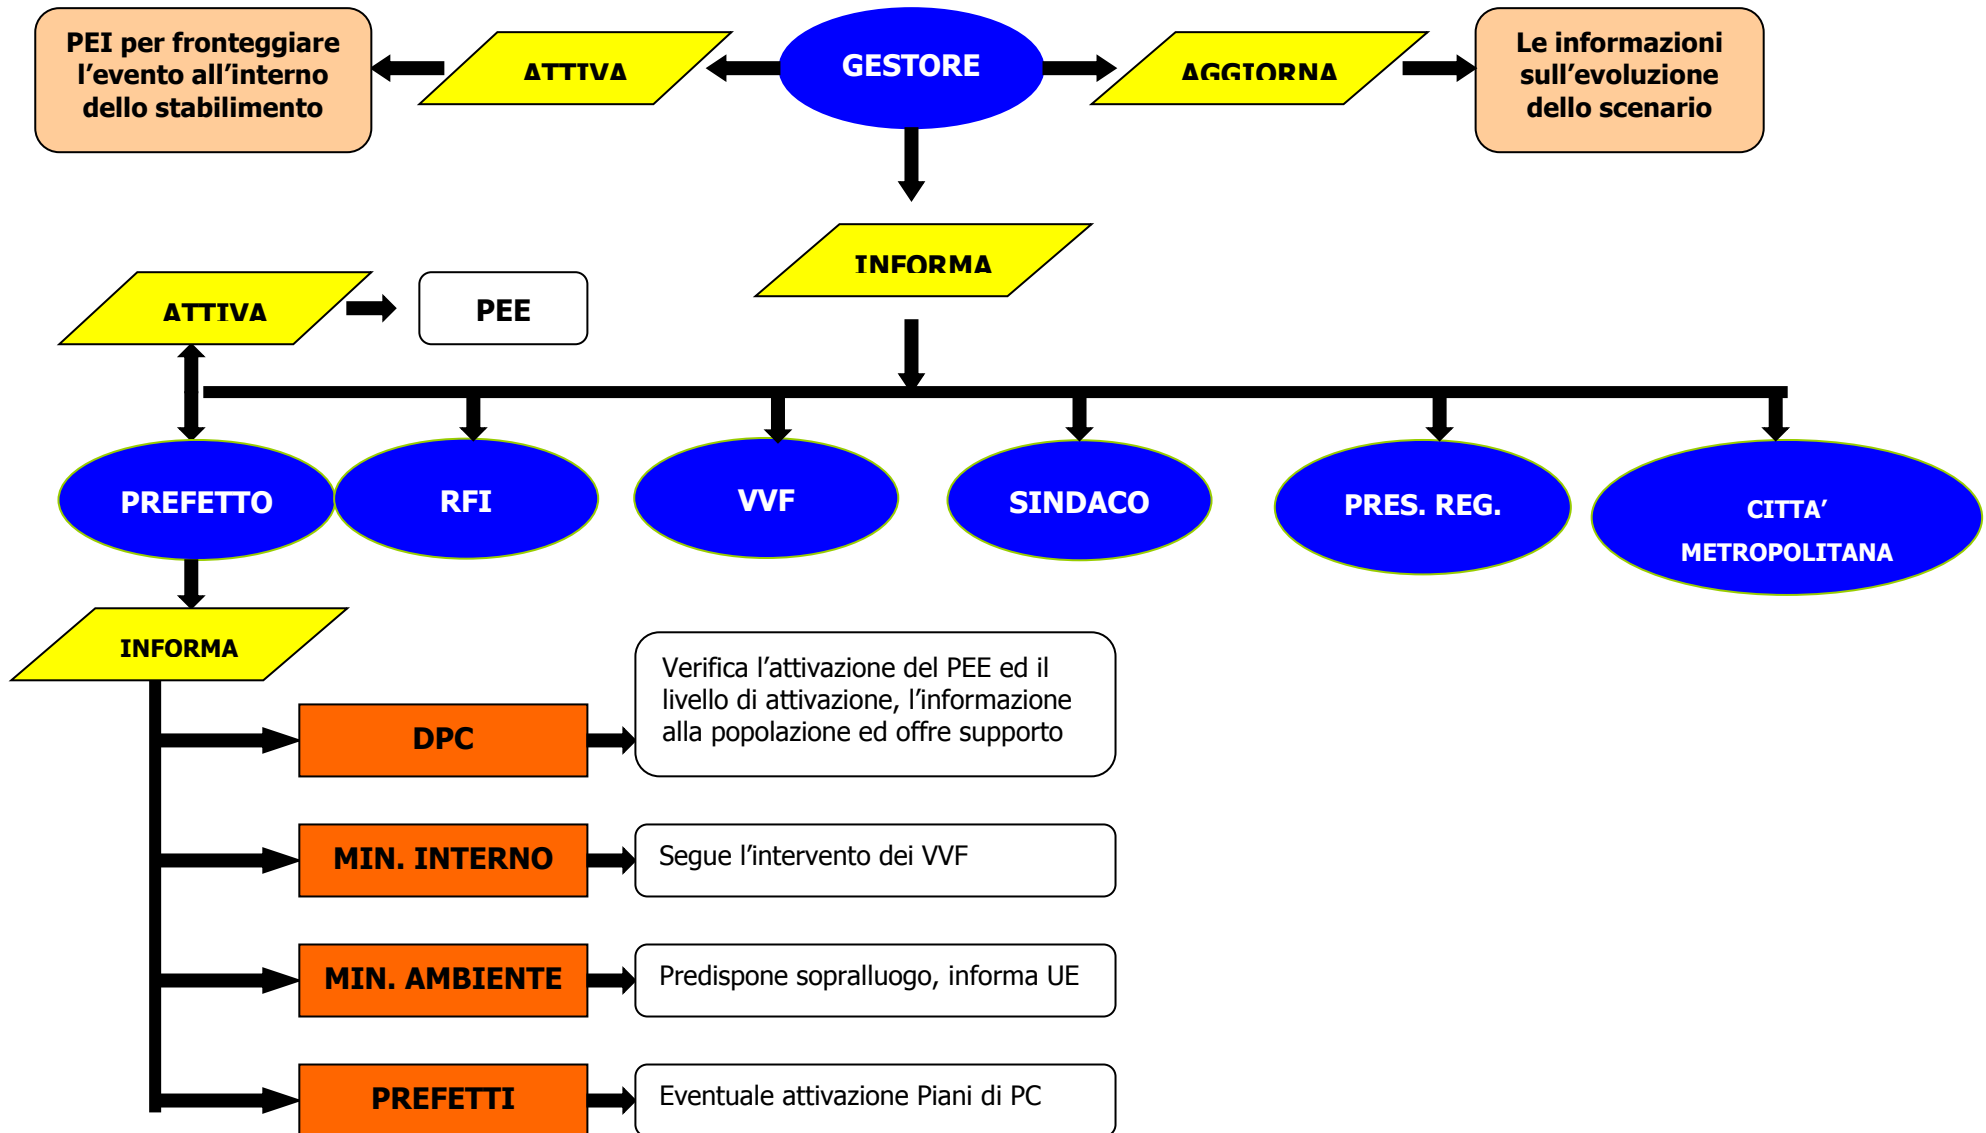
PEI per fronteggiare l’evento all’interno dello stabilimento

ATTIVA

GESTORE

AGGIORNA

Le informazioni sull’evoluzione dello scenario

INFORMA

ATTIVA

PEE

PREFETTO

RFI

VVF

SINDACO

PRES. REG.

CITTA’ METROPOLITANA

INFORMA

DPC

Verifica l’attivazione del PEE ed il livello di attivazione, l’informazione alla popolazione ed offre supporto

MIN. INTERNO

Segue l’intervento dei VVF

MIN. AMBIENTE

Predispone sopralluogo, informa UE

PREFETTI

Eventuale attivazione Piani di PC